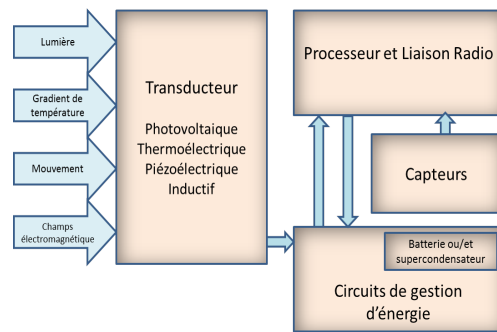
Lumière

Gradient de température

Mouvement

Champs électromagnétique

Transducteur

Photovoltaique
Thermoélectrique
Piézoélectrique
Inductif

Processeur et Liaison Radio

Capteurs

Batterie ou/et supercondensateur

Circuits de gestion d'énergie